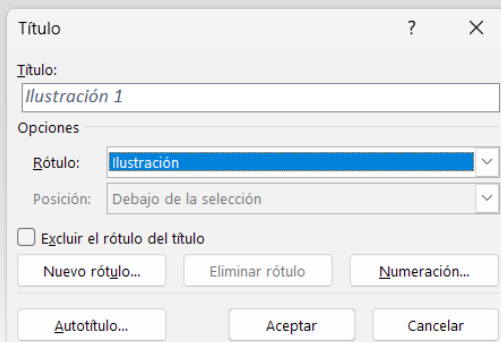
Título ? ×

Título:

Ilustración 1

Opciones

Rótulo: Ilustración

Posición: Debajo de la selección

Excluir el rótulo del título

Nuevo rótulo... Eliminar rótulo Numeración...

Autotítulo... Aceptar Cancelar